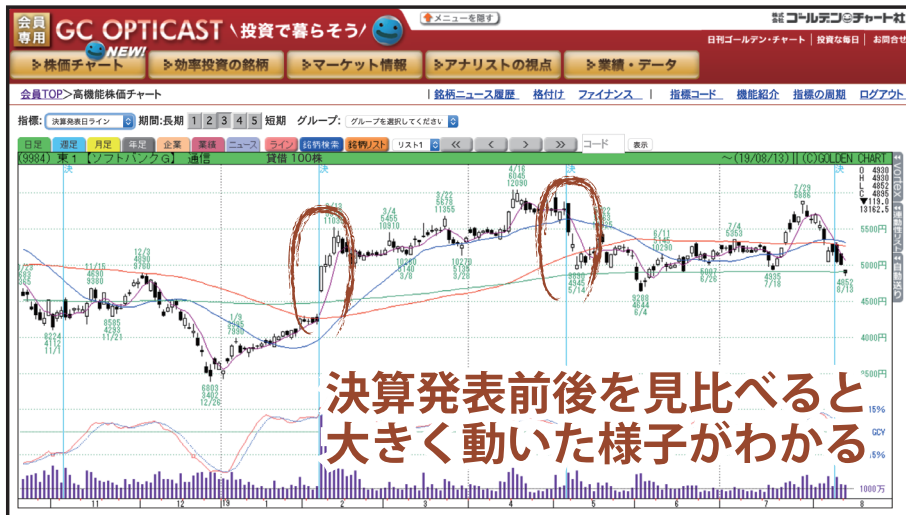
会員専用 GC OPTICAST \投資で暮らそう/ NEW! メニューを隠す 株式会社ゴールデン・チャート社 日刊ゴールデン・チャート | 投資な毎日 | お問合せ

株価チャート 効率投資の銘柄 マーケット情報 アナリストの視点 業績・データ

会員TOP>高機能株価チャート

銘柄ニュース履歴 格付け ファイナンス 指標コード 機能紹介 指標の周期 ログアウト

指標: 決算発表日ライン 期間:長期 1 2 3 4 5 短期 グループ: グループを選択してください

日足 週足 月足 年足 企業 業績 ニュース ライン 銘柄検索 銘柄リスト リスト1 << < > >> コード 表示

(9984) 東1 【ソフトバンクG】 通信 貸借 100株 ~(19/08/13)|(C)GOLDEN CHART

O 4930 H 4930 L 4852 C 4895 ▲119.0 13162.5

5500円 5000円 4500円 4000円 3500円

決算発表前後を見比べると大きく動いた様子がわかる

15% GCV 15% 1000万

11 12 19 1 2 3 4 5 6 7 8